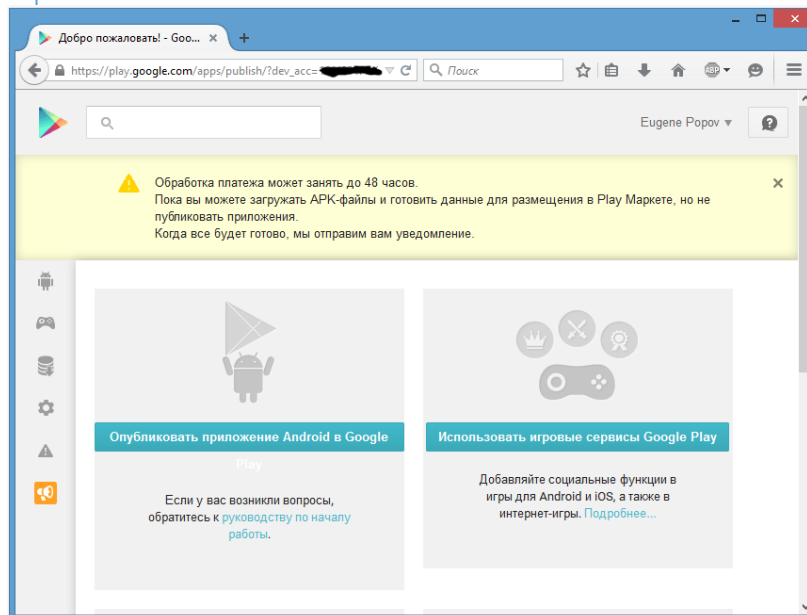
Добро пожаловать! - Goo... ×

https://play.google.com/apps/publish/?dev_acc=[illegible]

Поиск

Eugene Popov

Обработка платежа может занять до 48 часов.
Пока вы можете загружать APK-файлы и готовить данные для размещения в Play Маркете, но не публиковать приложения.
Когда все будет готово, мы отправим вам уведомление.

Опубликовать приложение Android в Google Play

Если у вас возникли вопросы, обратитесь к руководству по началу работы.

Использовать игровые сервисы Google Play

Добавляйте социальные функции в игры для Android и iOS, а также в интернет-игры. Подробнее...